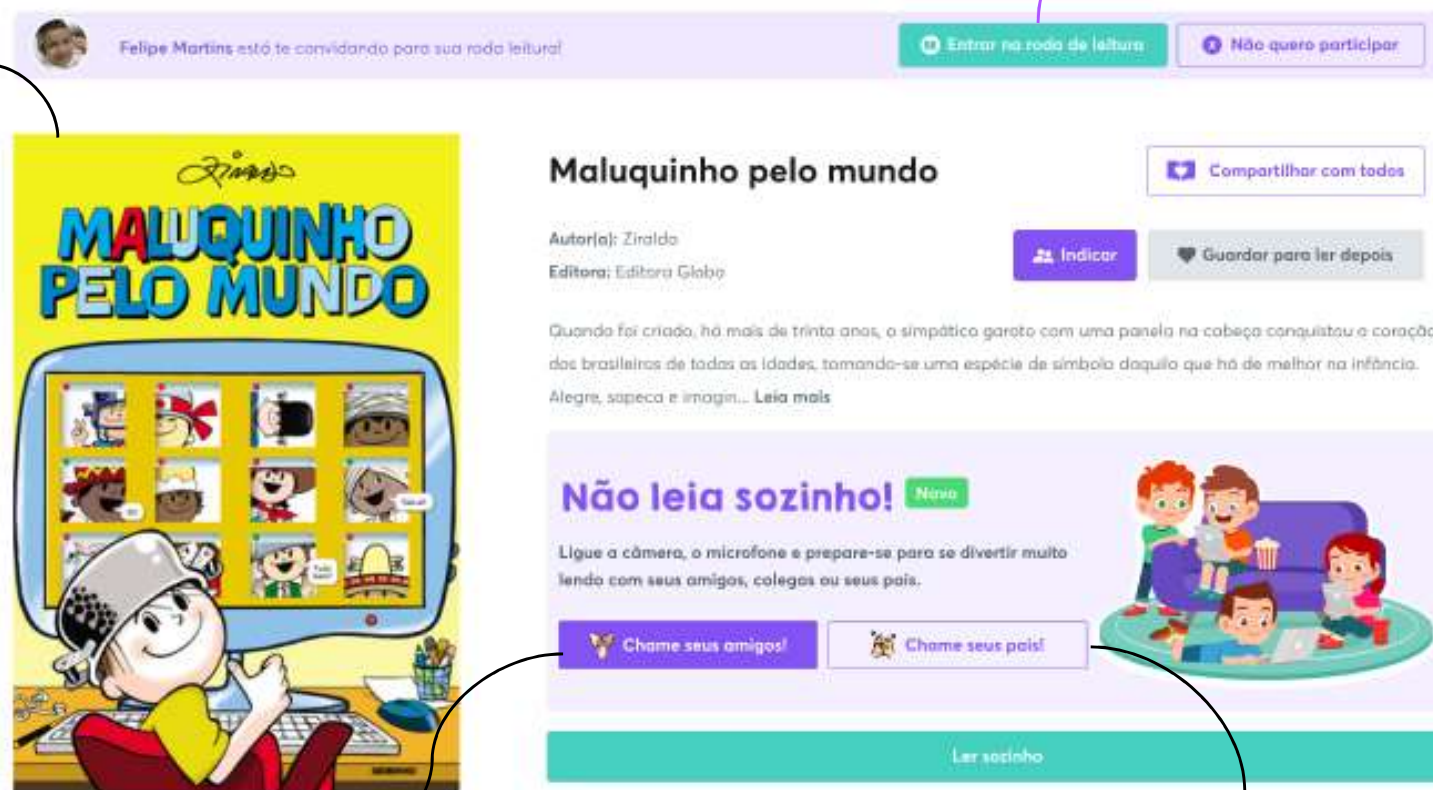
Felipe Martins está te convidando para sua roda leitura!

Entrar na roda de leitura

Não quero participar

Ziraldo

MALUQUINHO PELO MUNDO

Maluquinho pelo mundo

Compartilhar com todos

Autor(a): Ziraldo

Editora: Editora Globo

Indicar

Guardar para ler depois

Quando foi criado, há mais de trinta anos, o simpático garoto com uma panela na cabeça conquistou o coração dos brasileiros de todas as idades, tornando-se uma espécie de símbolo daquilo que há de melhor na infância. Alegre, sapeca e imagin... Leia mais

Não leia sozinho! Novo

Ligue a câmera, o microfone e prepare-se para se divertir muito lendo com seus amigos, colegas ou seus pais.

Chame seus amigos!

Chame seus pais!

Ler sozinho